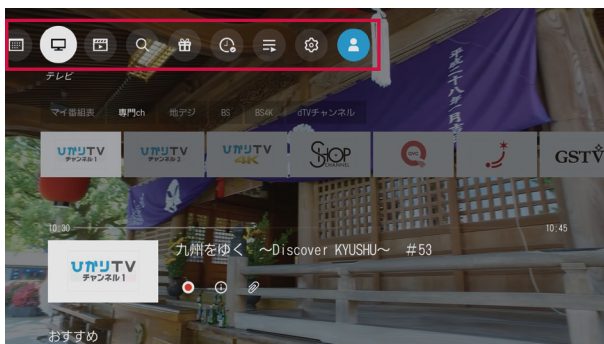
テレビ

マイ番組表 専門ch 地デジ BS BS4K dTVチャンネル

ひかりTV チャンネル1

ひかりTV チャンネル2

ひかりTV 4K

SHOP CHANNEL

QVC

GSTV

10:30

10:45

ひかりTV チャンネル1

九州をゆく ～Discover KYUSHU～ #53

おすすめ